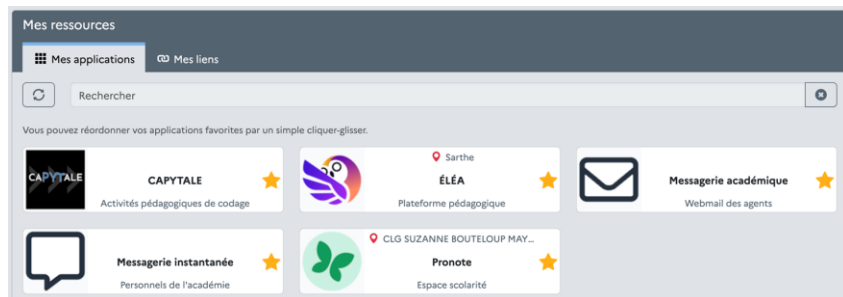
Mes ressources

Mes applications

Mes liens

Rechercher

Vous pouvez réordonner vos applications favorites par un simple cliquer-glisser.

CAPYTALE

CAPYTALE

Activités pédagogiques de codage

Sarthe

ÉLÉA

Plateforme pédagogique

Messagerie académique

Webmail des agents

Messagerie instantanée

Personnels de l'académie

CLG SUZANNE BOUTELOUP MAY...

Pronote

Espace scolarité